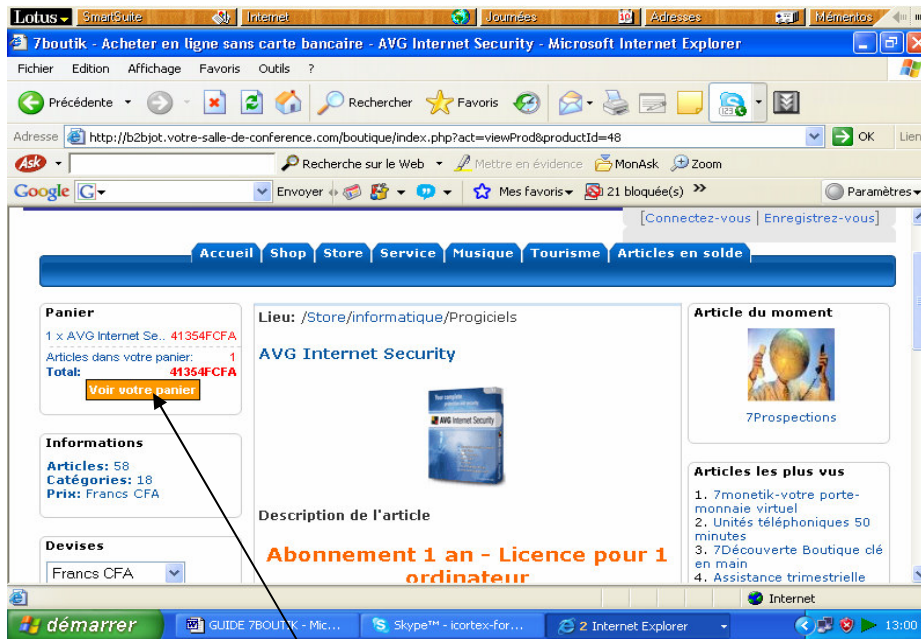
Lotus SmartSuite Internet Journées 10 Adresses Mémentos

7boutik - Acheter en ligne sans carte bancaire - AVG Internet Security - Microsoft Internet Explorer

Fichier Edition Affichage Favoris Outils ?

Précédente Rechercher Favoris

Adresse http://b2bjot.votre-salle-de-conference.com/boutique/index.php?act=viewProd&productId=48 OK Lien

Recherche sur le Web Mettre en évidence MonAsk Zoom

Google Envoyer Mes favoris 21 bloquée(s) Paramètres

[Connectez-vous | Enregistrez-vous]

Accueil Shop Store Service Musique Tourisme Articles en solde

Panier

1 x AVG Internet Se.. 41354FCFA

Articles dans votre panier: 1

Total: 41354FCFA

Voir votre panier

Informations

Articles: 58

Catégories: 18

Prix: Francs CFA

Devises

Francs CFA

Lieu: /Store/informatique/Progiciels

AVG Internet Security

Description de l'article

Abonnement 1 an - Licence pour 1 ordinateur

Article du moment

7Prospections

Articles les plus vus

1. 7monetik-votre porte-monnaie virtuel
2. Unités téléphoniques 50 minutes
3. 7Découverte Boutique clé en main
4. Assistance trimestrielle

Internet

démarrer GUIDE 7BOUTIK - Mic... Skype™ - icortex-for... 2 Internet Explorer 13:00